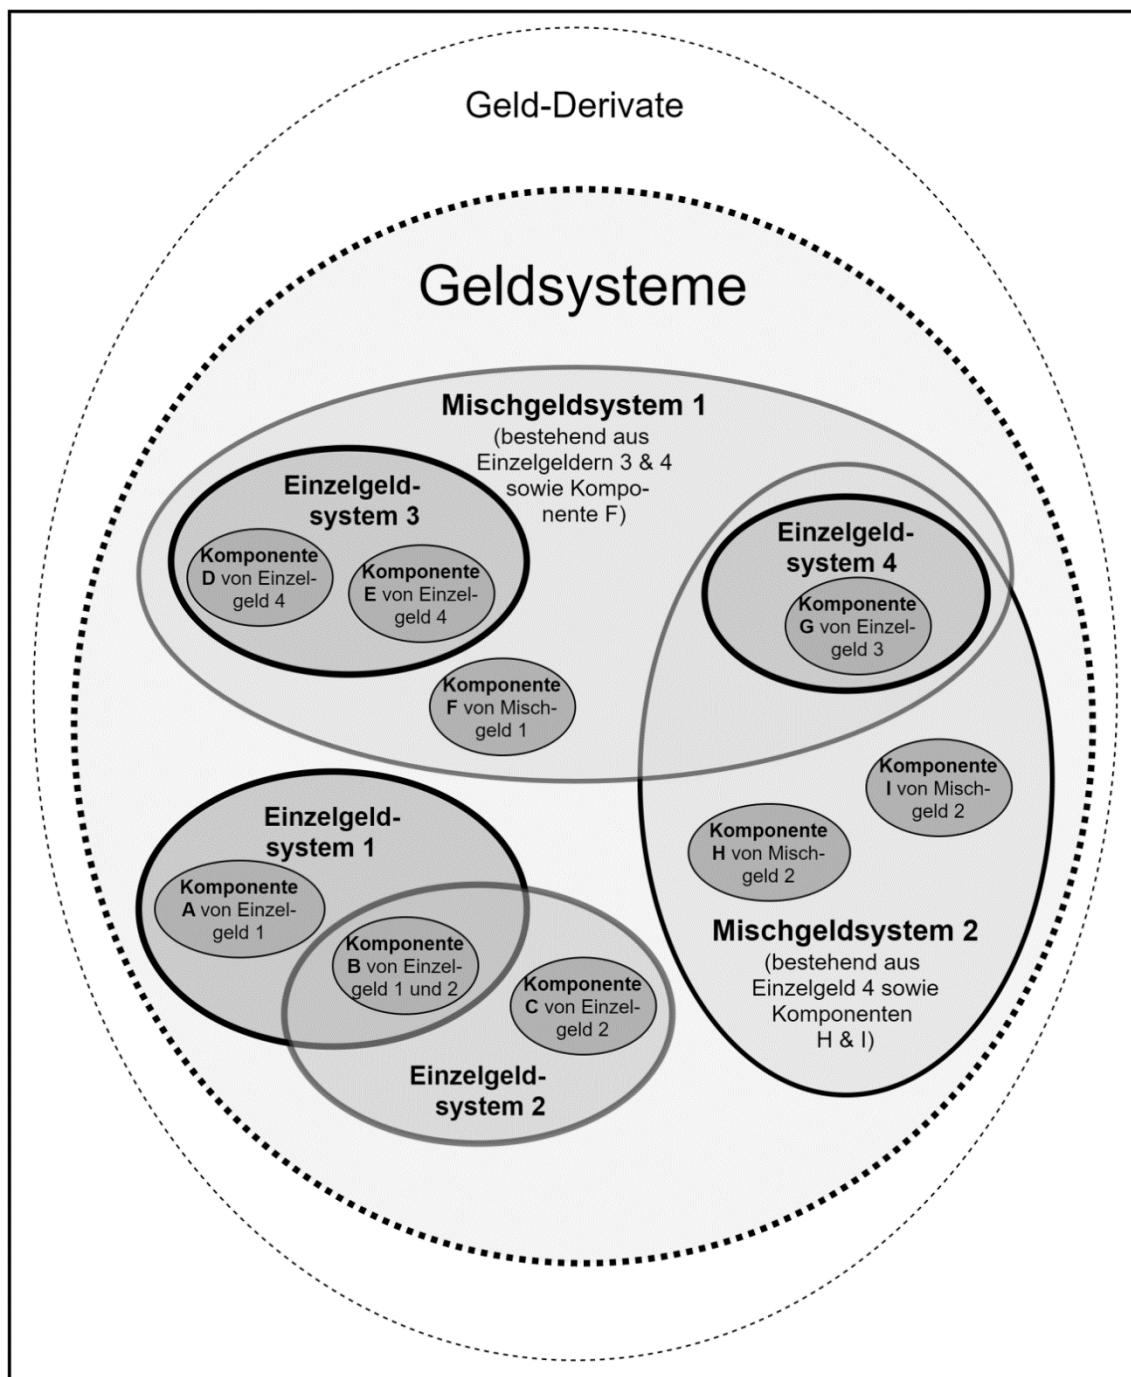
Geld-Derivate

Geldsysteme

Mischgeldsystem 1
(bestehend aus Einzelgeldern 3 & 4 sowie Komponente F)

Einzelgeldsystem 3

Komponente D von Einzelgeld 4

Komponente E von Einzelgeld 4

Einzelgeldsystem 4

Komponente G von Einzelgeld 3

Komponente F von Mischgeld 1

Komponente I von Mischgeld 2

Einzelgeldsystem 1

Komponente H von Mischgeld 2

Komponente A von Einzelgeld 1

Komponente B von Einzelgeld 1 und 2

Komponente C von Einzelgeld 2

Mischgeldsystem 2
(bestehend aus Einzelgeld 4 sowie Komponenten H & I)

Einzelgeldsystem 2